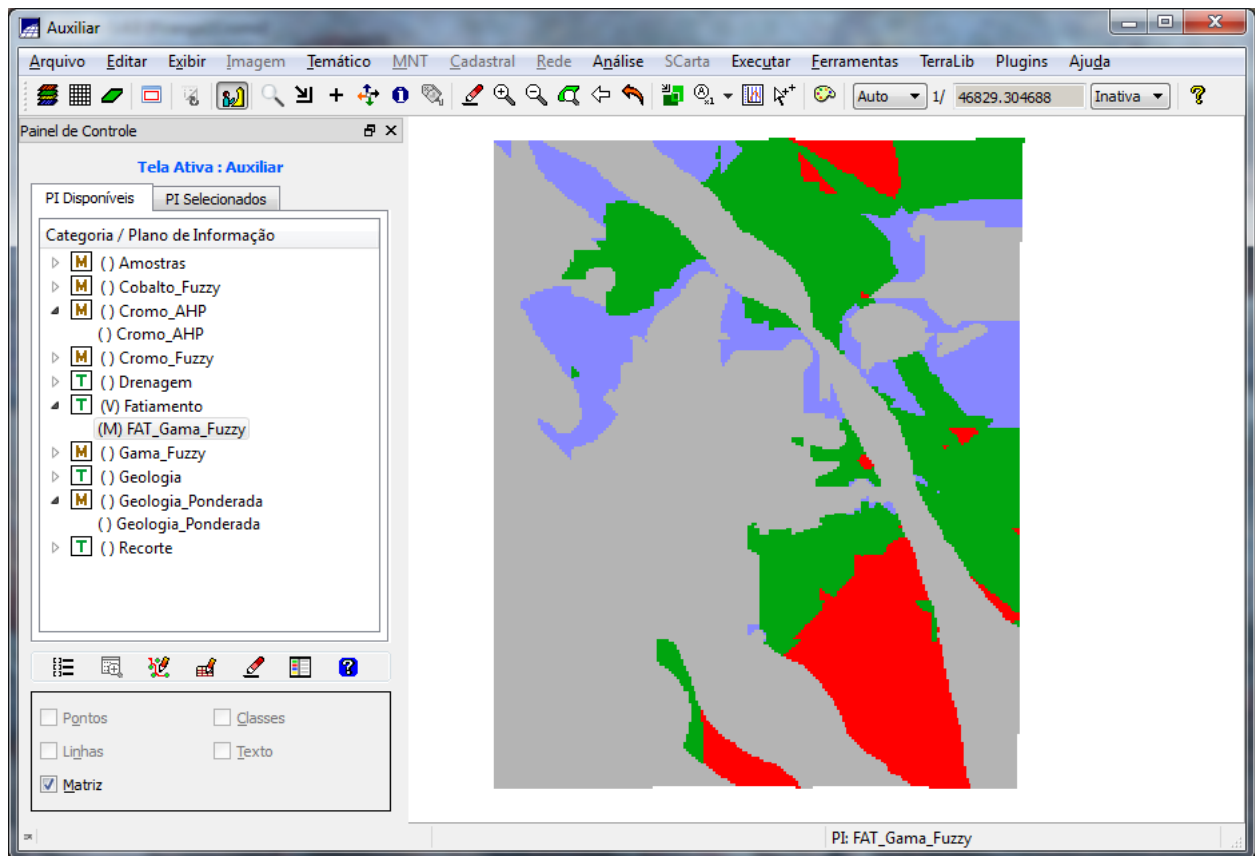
Auxiliar

Arquivo Editar Exibir Imagem Temático MNT Cadastral Rede Análise SCarta Executar Ferramentas TerraLib Plugins Ajuda

Auto 1/ 46829.304688 Inativa

Painel de Controle

Tela Ativa : Auxiliar

PI Disponíveis PI Selecionados

Categoria / Plano de Informação

M ( ) Amostras
M ( ) Cobalto_Fuzzy
M ( ) Cromo_AHP
( ) Cromo_AHP
M ( ) Cromo_Fuzzy
T ( ) Drenagem
T (V) Fatiamento
(M) FAT_Gama_Fuzzy
M ( ) Gama_Fuzzy
T ( ) Geologia
M ( ) Geologia_Ponderada
( ) Geologia_Ponderada
T ( ) Recorte

Pontos
Classes
Linhas
Texto
Matriz

PI: FAT_Gama_Fuzzy